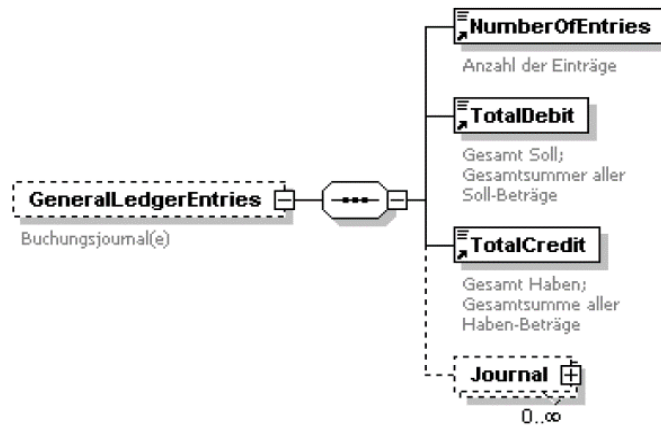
GeneralLedgerEntries

Buchungsjournal(e)

NumberOfEntries

Anzahl der Einträge

TotalDebit

Gesamt Soll; Gesamtsummer aller Soll-Beträge

TotalCredit

Gesamt Haben; Gesamtsumme aller Haben-Beträge

Journal

0..∞